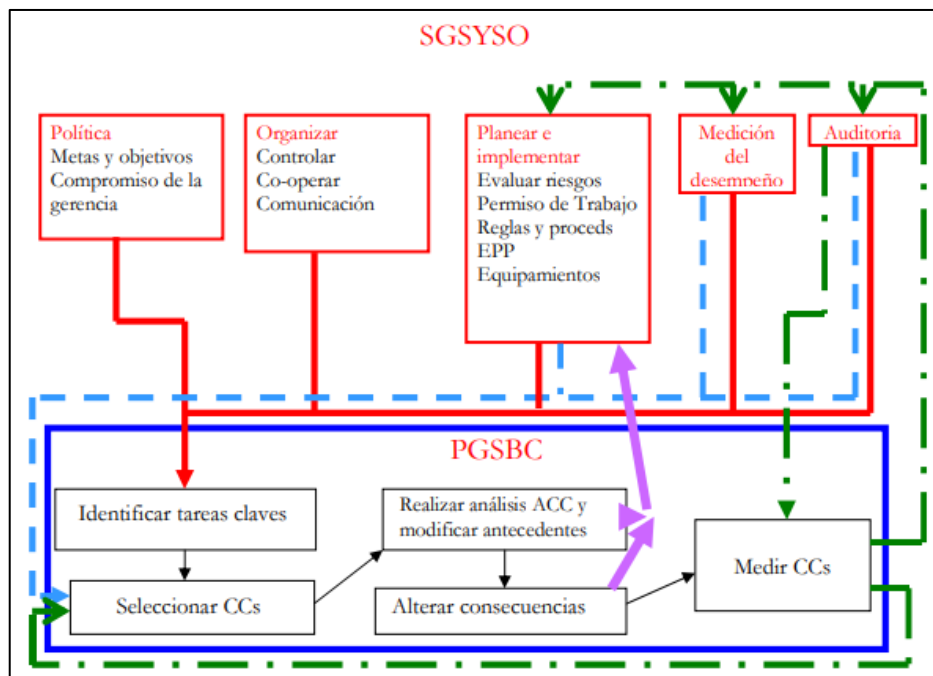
SGSYSO

Política
Metas y objetivos
Compromiso de la gerencia

Organizar
Controlar
Co-operar
Comunicación

Planear e implementar
Evaluar riesgos
Permiso de Trabajo
Reglas y proceds
EPP
Equipamientos

Medición del desempeño

Auditoria

PGSBC

Identificar tareas claves

Realizar análisis ACC y modificar antecedentes

Medir CCs

Seleccionar CCs

Alterar consecuencias